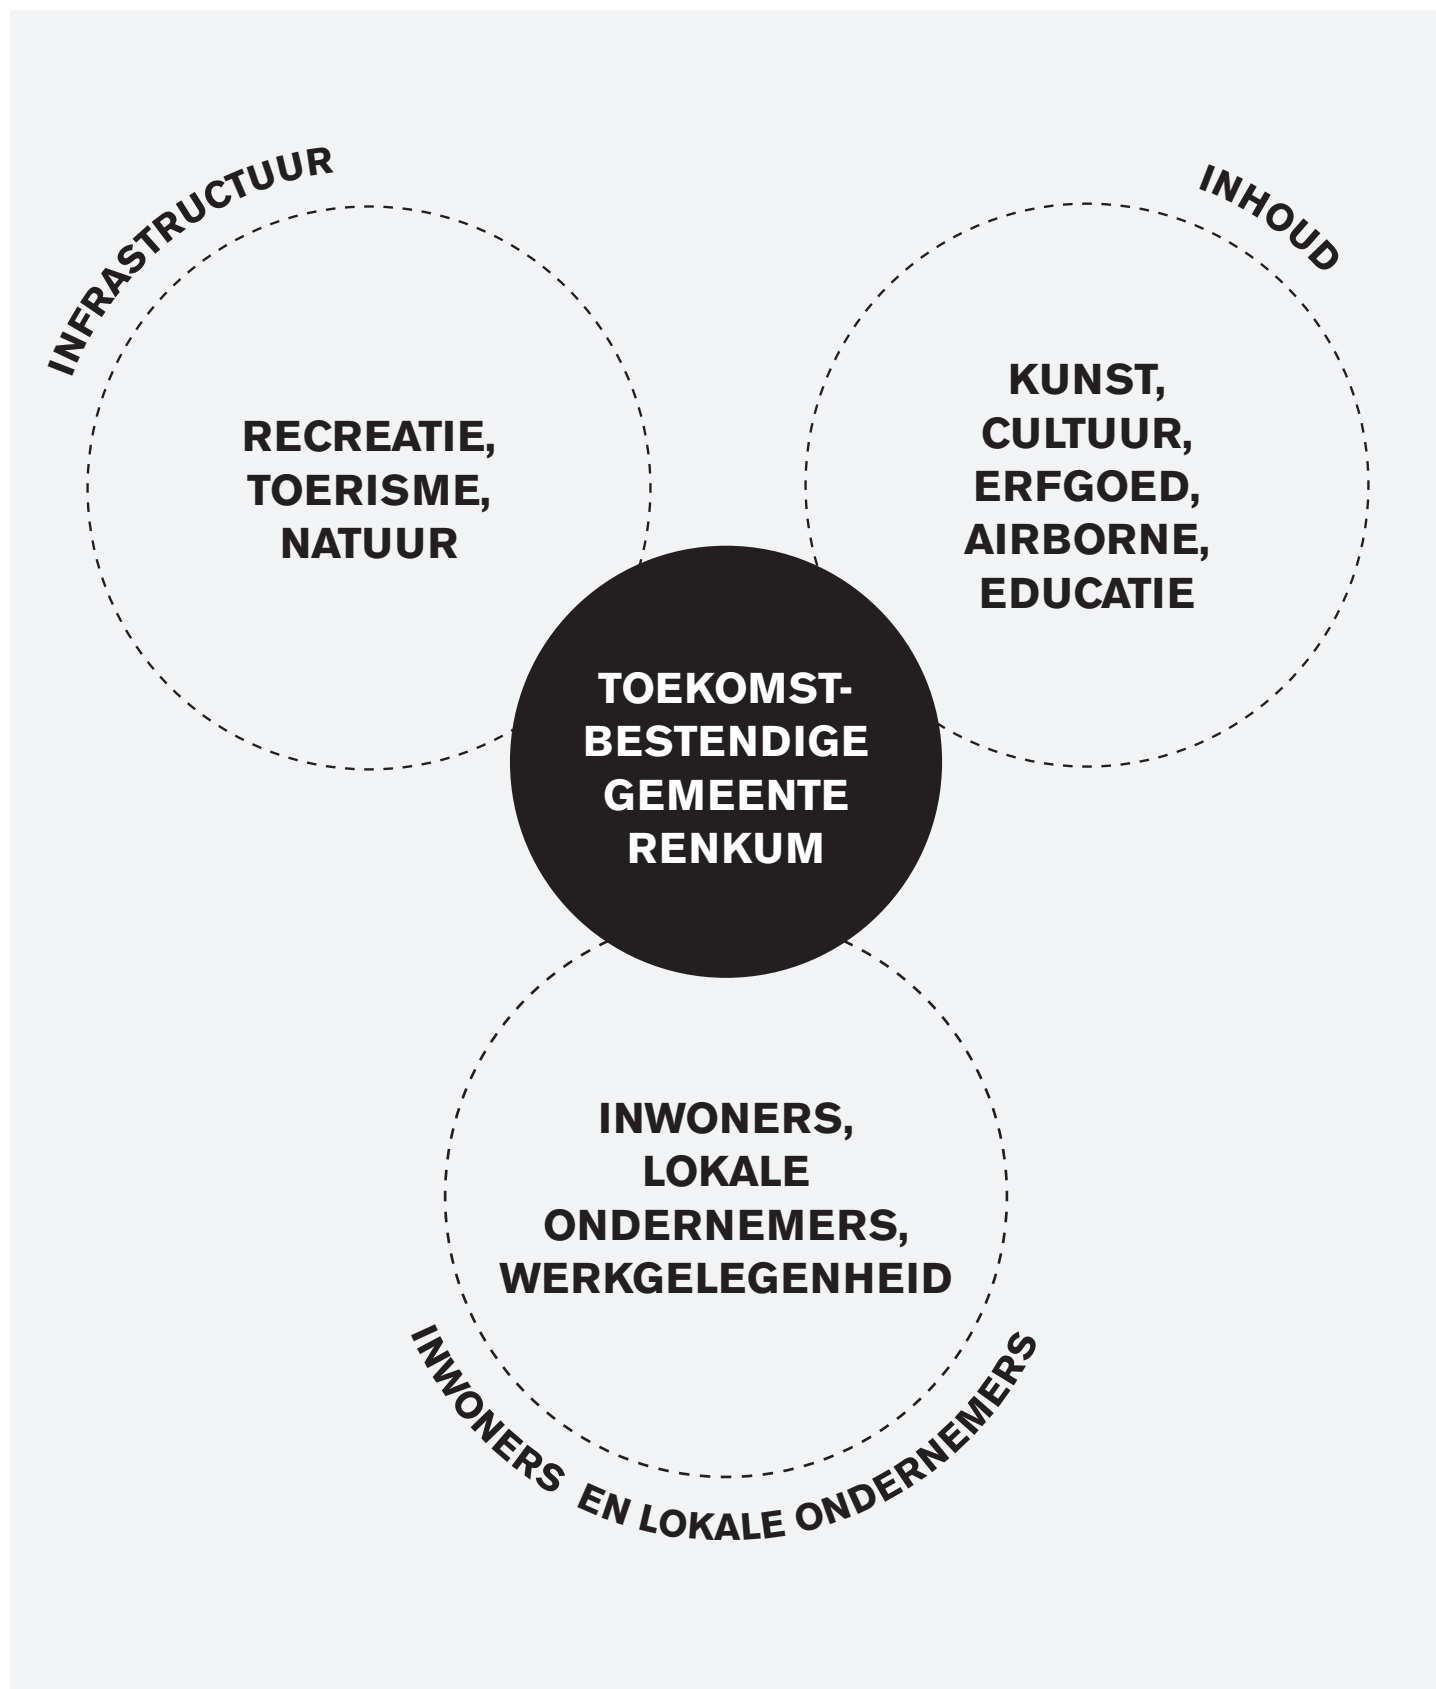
INFRASTRUCTUUR

RECREATIE, TOERISME, NATUUR

INHOUD

KUNST, CULTUUR, ERFGOED, AIRBORNE, EDUCATIE

TOEKOMST-BESTENDIGE GEMEENTE RENKUM

INWONERS, LOKALE ONDERNEMERS, WERKGELEGENHEID

INWONERS EN LOKALE ONDERNEMERS